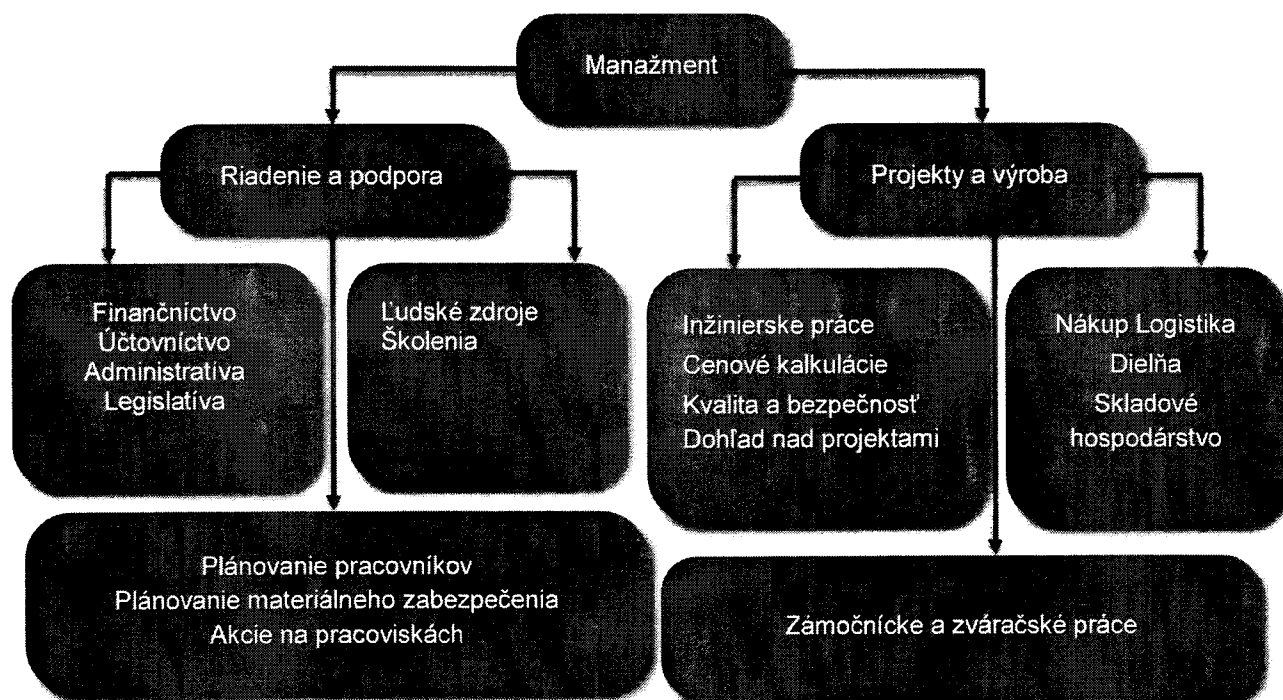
Manažment

Riadenie a podpora

Projekty a výroba

Finančníctvo
Účtovníctvo
Administratíva
Legislatíva

Ľudské zdroje
Školenia

Inžinierske práce
Cenové kalkulácie
Kvalita a bezpečnosť
Dohľad nad projektami

Nákup Logistika
Dielňa
Skladové hospodárstvo

Plánovanie pracovníkov
Plánovanie materiálneho zabezpečenia
Akcie na pracoviskách

Zámočnícke a zváračské práce